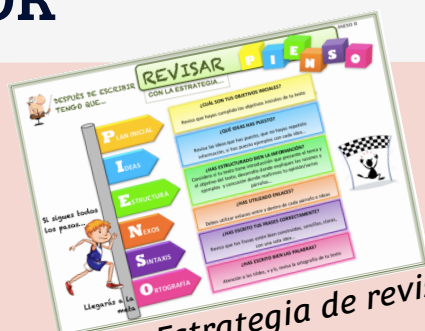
OR

REVISAR P I E N S O
CON LA ESTRATEGIA...

DESPUÉS DE ESCRIBIR TENGO QUE...

PLAN INICIAL
IDEAS
ESTRUCTURA
NEXOS
SINTAXIS
ORTOGRAFÍA

¿CUÁL SON TUS OBJETIVOS INICIALES?
Revisa que hayas cumplido los objetivos iniciales de tu texto.

¿QUÉ IDEAS HAS PUESTO?
Revisa las ideas que has puesto, que no hayas repetido información, y has puesto ejemplos con cada idea.

¿HAS ESTRUCTURADO BIEN LA INFORMACIÓN?
Comprueba si tu texto tiene introducción que presente el tema y el objetivo del texto, desarrollo donde expliques las razones y ejemplos, y conclusión donde resumas tu opinión/razones principales.

¿HAS UTILIZADO ENLACES?
Debes utilizar enlaces entre y dentro de cada párrafo e ideas.

¿HAS ESCRITO TUS FRASES CORRECTAMENTE?
Revisa que tus frases estén bien construidas, sencillas, claras, con una sola idea.

¿HAS ESCRITO BIEN LAS PALABRAS?
Atención a las tildes, a y h, revisa la ortografía de tu texto.

Si sigues todos los pasos...

Llegarás a la meta.

Estrategia de revis